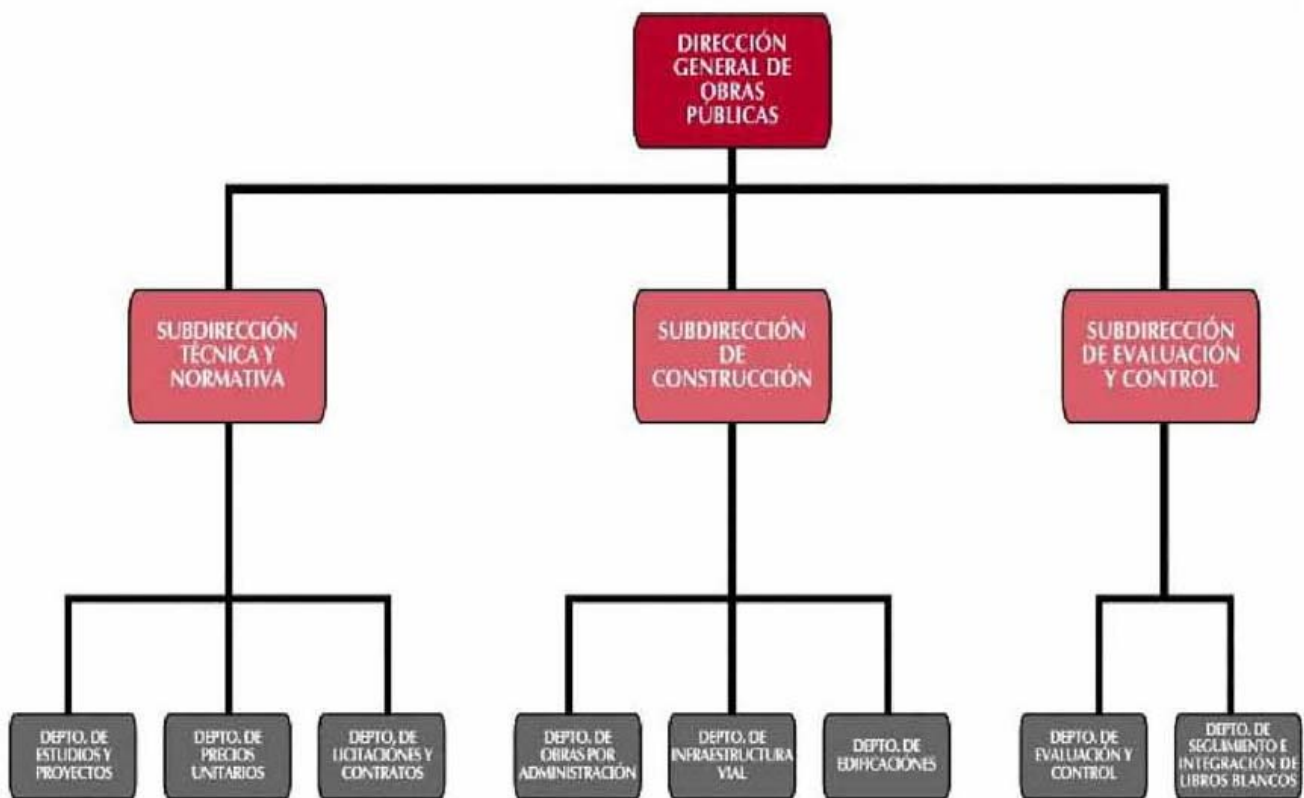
DIRECCIÓN GENERAL DE OBRAS PÚBLICAS

SUBDIRECCIÓN TÉCNICA Y NORMATIVA

SUBDIRECCIÓN DE CONSTRUCCIÓN

SUBDIRECCIÓN DE EVALUACIÓN Y CONTROL

DEPTO. DE ESTUDIOS Y PROYECTOS

DEPTO. DE PRECIOS UNITARIOS

DEPTO. DE LICITACIONES Y CONTRATOS

DEPTO. DE OBRAS POR ADMINISTRACIÓN

DEPTO. DE INFRAESTRUCTURA VIAL

DEPTO. DE EDIFICACIONES

DEPTO. DE EVALUACIÓN Y CONTROL

DEPTO. DE SEGUIMIENTO E INTEGRACIÓN DE LIBROS BLANCOS